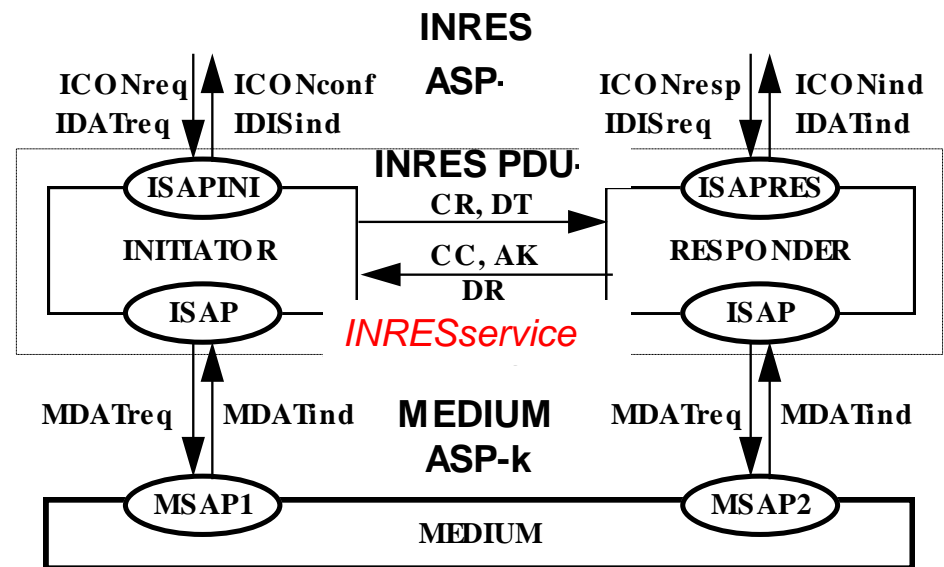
INRES
ASP-

ICONreq
IDATreq

ICONconf
IDISind

ICONresp
IDISreq

ICONind
IDATind

INRES PDU-

ISAPINI

ISAPRES

CR, DT

INITIATOR

CC, AK

RESPONDER

DR

ISAP

INRESservice

ISAP

MDATreq

MDATind

MEDIUM
ASP-k

MDATreq

MDATind

MSAP1

MSAP2

MEDIUM